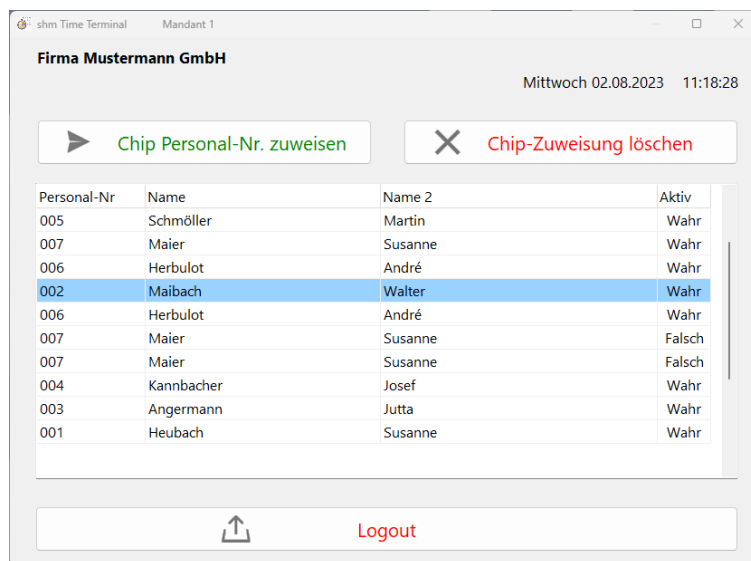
shm Time Terminal Mandant 1

Firma Mustermann GmbH

Mittwoch 02.08.2023 11:18:28

Chip Personal-Nr. zuweisen

Chip-Zuweisung löschen

| Personal-Nr | Name | Name 2 | Aktiv |
|---|---|---|---|
| 005 | Schmöller | Martin | Wahr |
| 007 | Maier | Susanne | Wahr |
| 006 | Herbulot | André | Wahr |
| 002 | Maibach | Walter | Wahr |
| 006 | Herbulot | André | Wahr |
| 007 | Maier | Susanne | Falsch |
| 007 | Maier | Susanne | Falsch |
| 004 | Kannbacher | Josef | Wahr |
| 003 | Angermann | Jutta | Wahr |
| 001 | Heubach | Susanne | Wahr |

Logout